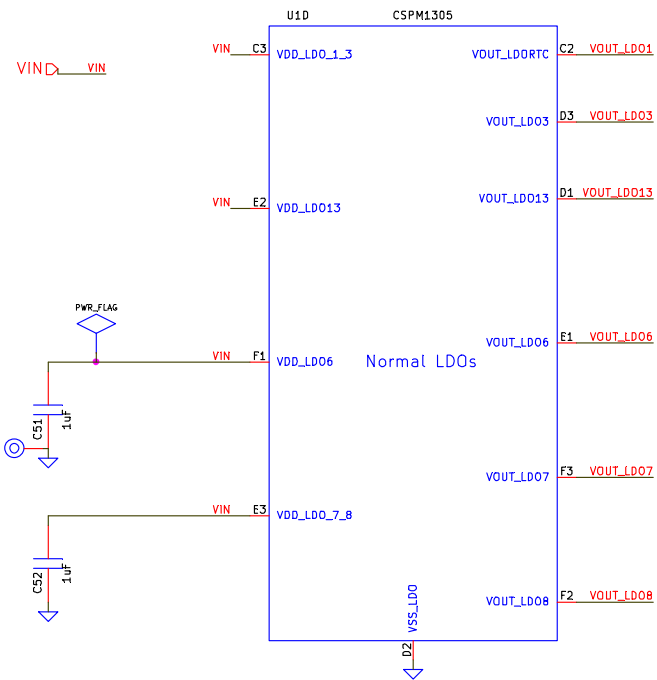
U1D CSPM1305

VIN VIN

VIN C3 VDD_LDO_1_3

VOUT_LDORTC C2 VOUT_LDO1

VOUT_LDO3 D3 VOUT_LDO3

VIN E2 VDD_LDO13

VOUT_LDO13 D1 VOUT_LDO13

PWR_FLAG

VIN F1 VDD_LDO6

Normal LDOs

VOUT_LDO6 E1 VOUT_LDO6

C51 1uF

VOUT_LDO7 F3 VOUT_LDO7

VIN E3 VDD_LDO_7_8

C52 1uF

VSS_LDO

VOUT_LDO8 F2 VOUT_LDO8

D2